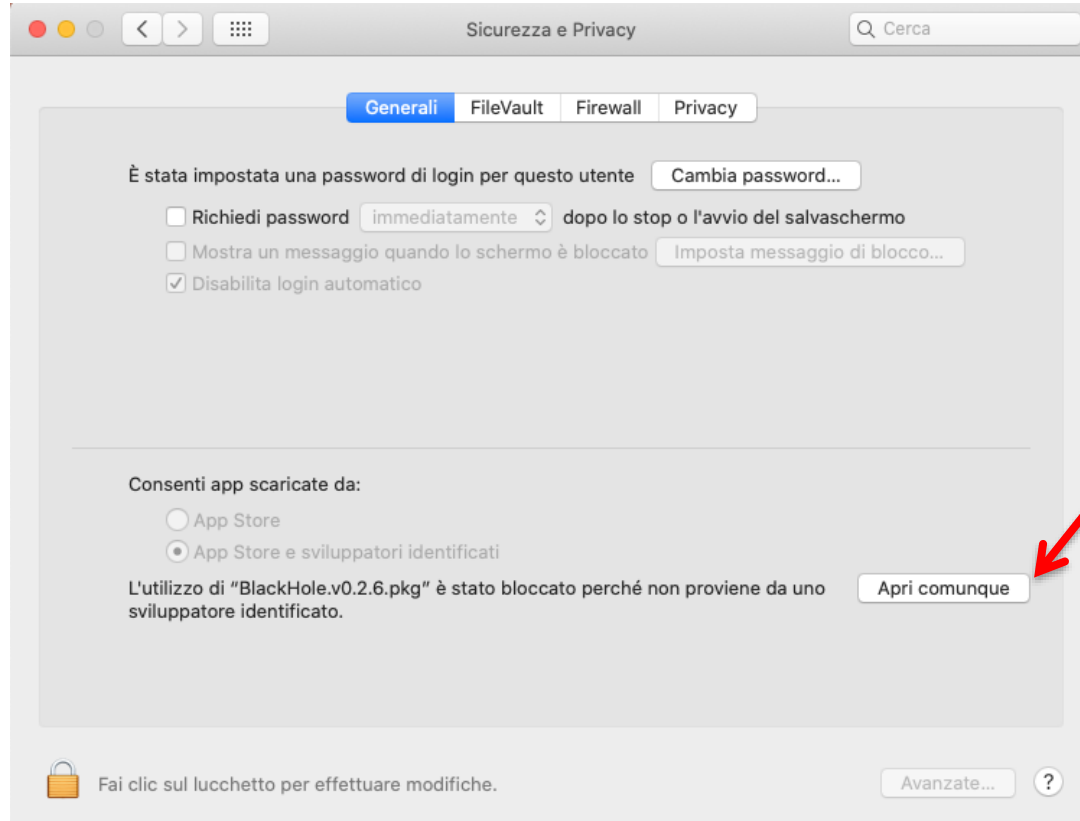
Sicurezza e Privacy

Cerca

Generali FileVault Firewall Privacy

È stata impostata una password di login per questo utente Cambia password...

Richiedi password immediatamente dopo lo stop o l'avvio del salvaschermo

Mostra un messaggio quando lo schermo è bloccato Imposta messaggio di blocco...

Disabilita login automatico

Consenti app scaricate da:

App Store

App Store e sviluppatori identificati

L'utilizzo di "BlackHole.v0.2.6.pkg" è stato bloccato perché non proviene da uno sviluppatore identificato.

Apri comunque

Fai clic sul lucchetto per effettuare modifiche.

Avanzate...

?